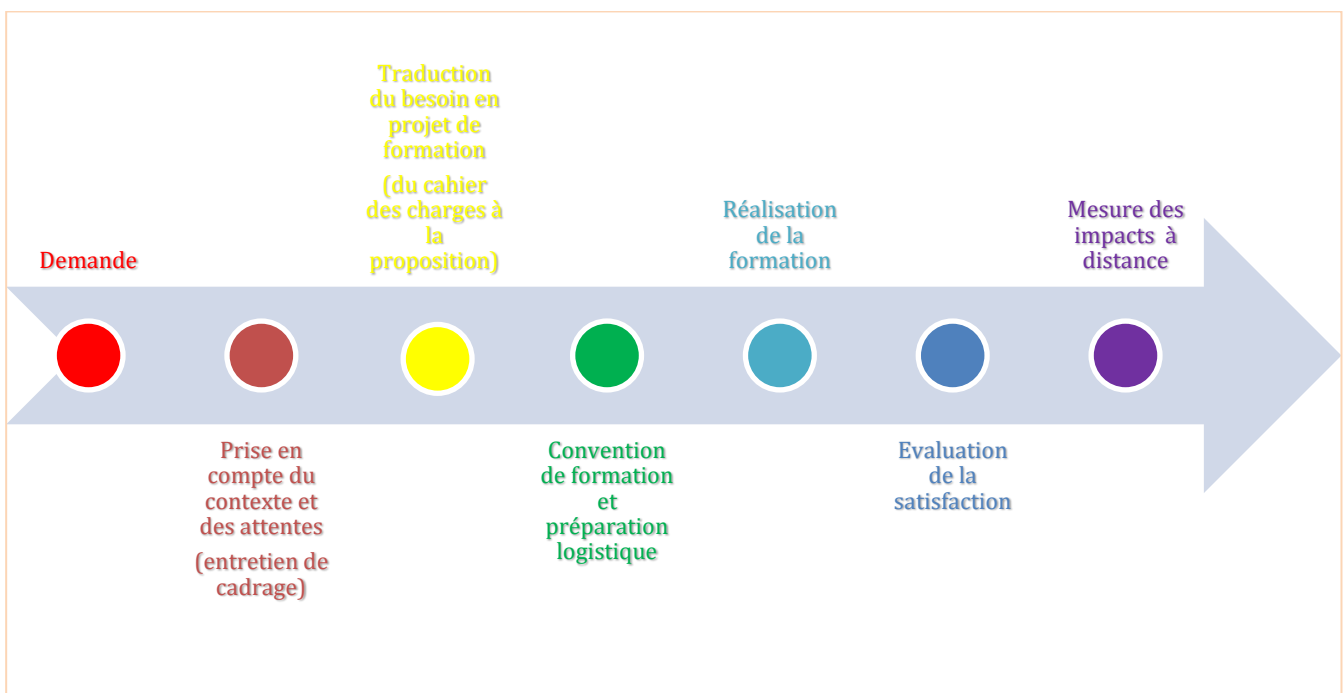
Demande

Prise en compte du contexte et des attentes

(entretien de cadrage)

Traduction du besoin en projet de formation

(du cahier des charges à la proposition)

Convention de formation et préparation logistique

Réalisation de la formation

Evaluation de la satisfaction

Mesure des impacts à distance